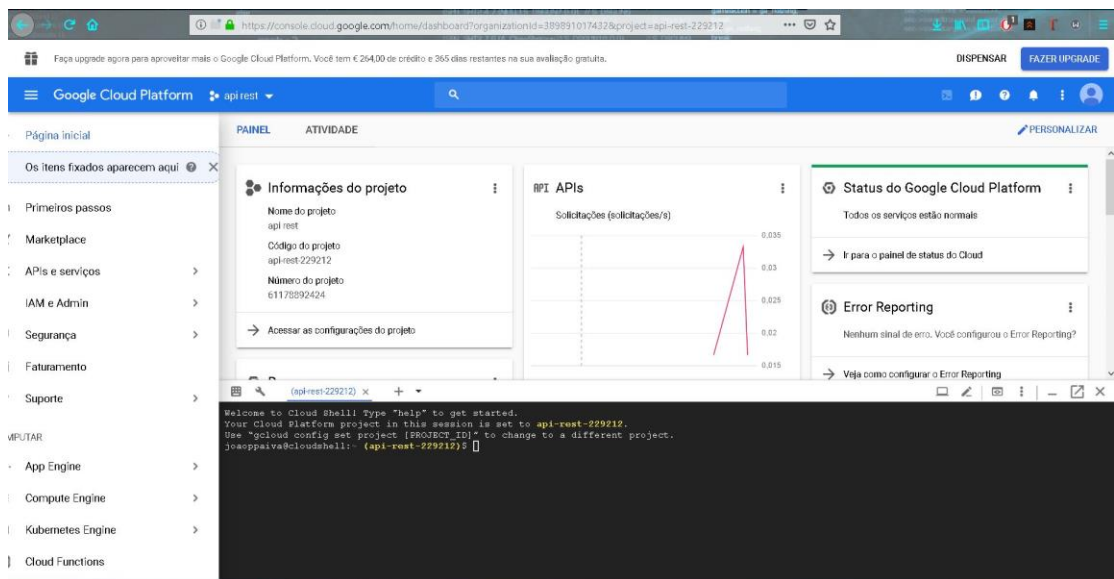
https://console.cloud.google.com/home/dashboard?organizationId=389891017432&project=api-rest-229212

Faça upgrade agora para aproveitar mais o Google Cloud Platform. Você tem € 264,00 de crédito e 365 dias restantes na sua avaliação gratuita.

DISPENSAR

FAZER UPGRADE

Google Cloud Platform

api rest

Página inicial

Os itens fixados aparecem aqui

Primeiros passos

Marketplace

APIs e serviços

IAM e Admin

Segurança

Faturamento

Suporte

MPUTAR

App Engine

Compute Engine

Kubernetes Engine

Cloud Functions

PAINEL

ATIVIDADE

PERSONALIZAR

Informações do projeto

Nome do projeto
api rest

Código do projeto
api-rest-229212

Número do projeto
61178892424

Acessar as configurações do projeto

API APIs

Solicitações (solicitações/s)

0,035

0,03

0,025

0,02

0,015

Status do Google Cloud Platform

Todos os serviços estão normais

Ir para o painel de status do Cloud

Error Reporting

Nenhum sinal de erro. Você configurou o Error Reporting?

Veja como configurar o Error Reporting

(api-rest-229212)

Welcome to Cloud Shell! Type "help" to get started.
Your Cloud Platform project in this session is set to api-rest-229212.
Use "gcloud config set project [PROJECT_ID]" to change to a different project.
joaoppaiva@cloudshell:~ (api-rest-229212)$